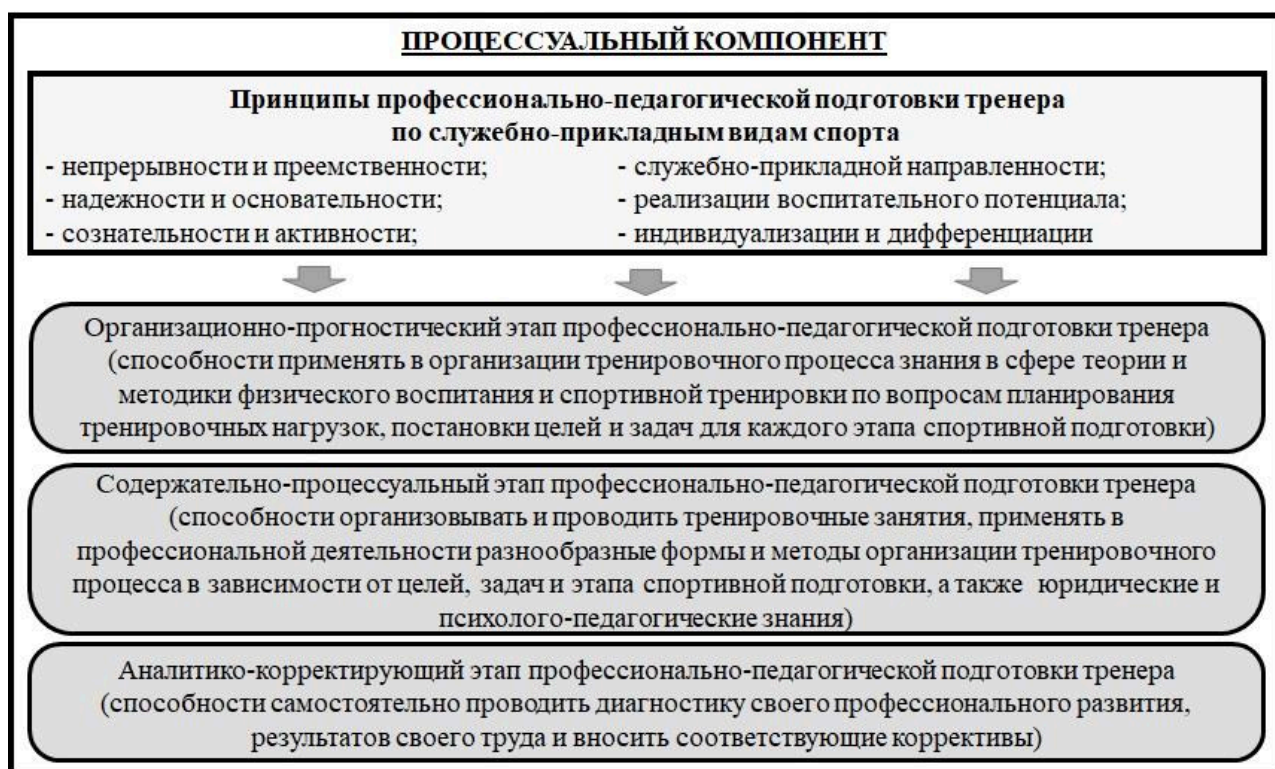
ПРОЦЕССУАЛЬНЫЙ КОМПОНЕНТ

Принципы профессионально-педагогической подготовки тренера по служебно-прикладным видам спорта

- непрерывности и преемственности;
- надежности и основательности;
- сознательности и активности;

- служебно-прикладной направленности;
- реализации воспитательного потенциала;
- индивидуализации и дифференциации

Организационно-прогностический этап профессионально-педагогической подготовки тренера (способности применять в организации тренировочного процесса знания в сфере теории и методики физического воспитания и спортивной тренировки по вопросам планирования тренировочных нагрузок, постановки целей и задач для каждого этапа спортивной подготовки)

Содержательно-процессуальный этап профессионально-педагогической подготовки тренера (способности организовывать и проводить тренировочные занятия, применять в профессиональной деятельности разнообразные формы и методы организации тренировочного процесса в зависимости от целей, задач и этапа спортивной подготовки, а также юридические и психолого-педагогические знания)

Аналитико-корректирующий этап профессионально-педагогической подготовки тренера (способности самостоятельно проводить диагностику своего профессионального развития, результатов своего труда и вносить соответствующие коррективы)